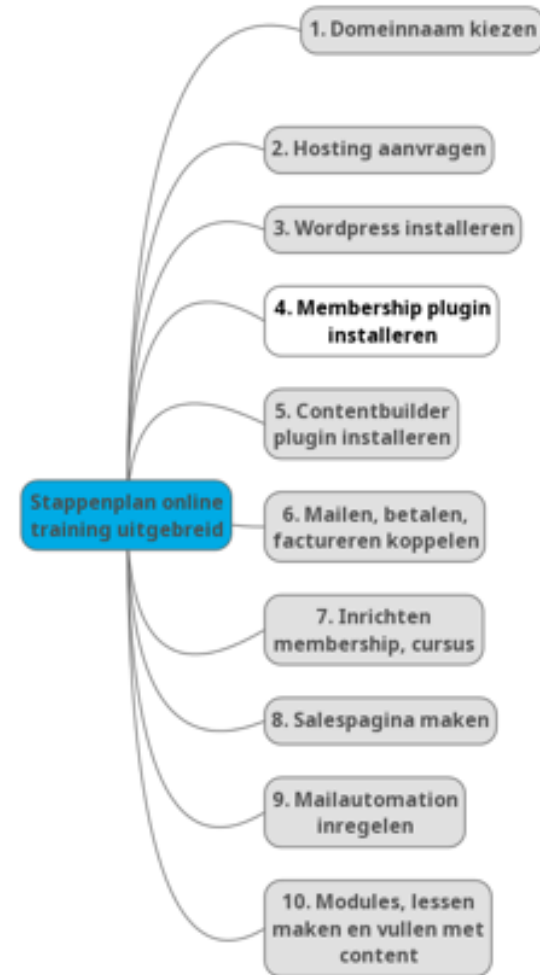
Stappenplan online training uitgebreid

1. Domeinnaam kiezen

2. Hosting aanvragen

3. Wordpress installeren

4. Membership plugin installeren

5. Contentbuilder plugin installeren

6. Mailen, betalen, factureren koppelen

7. Inrichten membership, cursus

8. Salespagina maken

9. Mailautomation inregelen

10. Modules, lessen maken en vullen met content